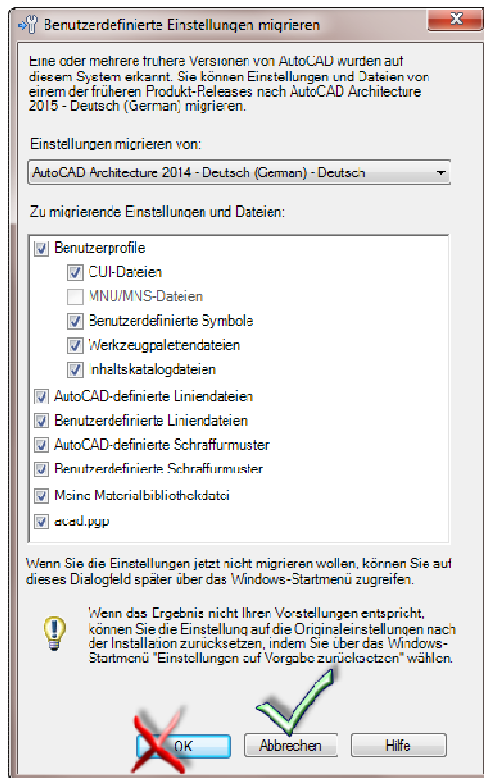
Benutzerdefinierte Einstellungen migrieren

Eine oder mehrere frühere Versionen von AutoCAD wurden auf diesem System erkannt. Sie können Einstellungen und Dateien von einem der früheren Produkt-Releases nach AutoCAD Architecture 2015 - Deutsch (German) migrieren.

Einstellungen migrieren von:

AutoCAD Architecture 2014 - Deutsch (German) - Deutsch

Zu migrierende Einstellungen und Dateien:

Benutzerprofile
CUI-Dateien
MNU/MNS-Dateien
Benutzerdefinierte Symbole
Werkzeugpalettendateien
Inhaltskatalogdateien
AutoCAD-definierte Liniendateien
Benutzerdefinierte Liniendateien
AutoCAD-definierte Schraffurmuster
Benutzerdefinierte Schraffurmuster
Meine Materialbibliothekdatei
acad.pgp

Wenn Sie die Einstellungen jetzt nicht migrieren wollen, können Sie auf dieses Dialogfeld später über das Windows-Startmenü zugreifen.

Wenn das Ergebnis nicht Ihren Vorstellungen entspricht, können Sie die Einstellung auf die Originaleinstellungen nach der Installation zurücksetzen, indem Sie über das Windows-Startmenü "Einstellungen auf Vorgabe zurücksetzen" wählen.

OK
Abbrechen
Hilfe